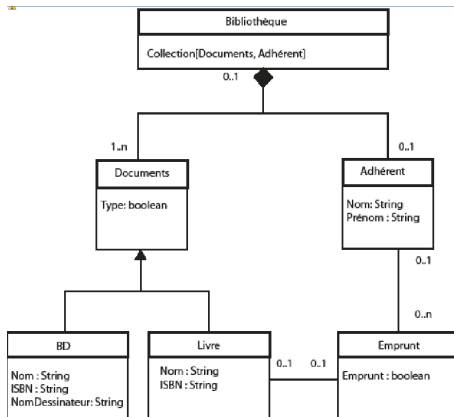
Bibliothèque

Collection[Documents, Adhérent]

0..1

1..n

0..1

Documents

Type: boolean

Adhérent

Nom: String
Prénom : String

0..1

0..n

BD

Nom : String
ISBN : String
NomDessinateur: String

Livre

Nom : String
ISBN : String

0..1

0..1

Emprunt

Emprunt : boolean